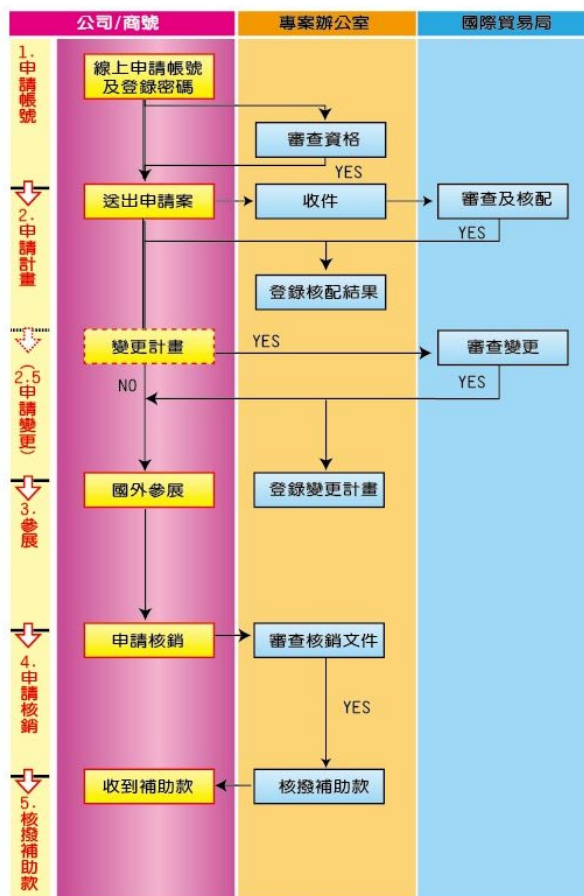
公司/商號
專案辦公室
國際貿易局

1. 申請帳號
2. 申請計畫
2.5 (申請變更)
3. 參展
4. 申請核銷
5. 核撥補助款

線上申請帳號及登錄密碼
審查資格
YES
送出申請案
收件
審查及核配
YES
登錄核配結果
變更計畫
YES
審查變更
NO
YES
國外參展
登錄變更計畫
申請核銷
審查核銷文件
YES
收到補助款
核撥補助款